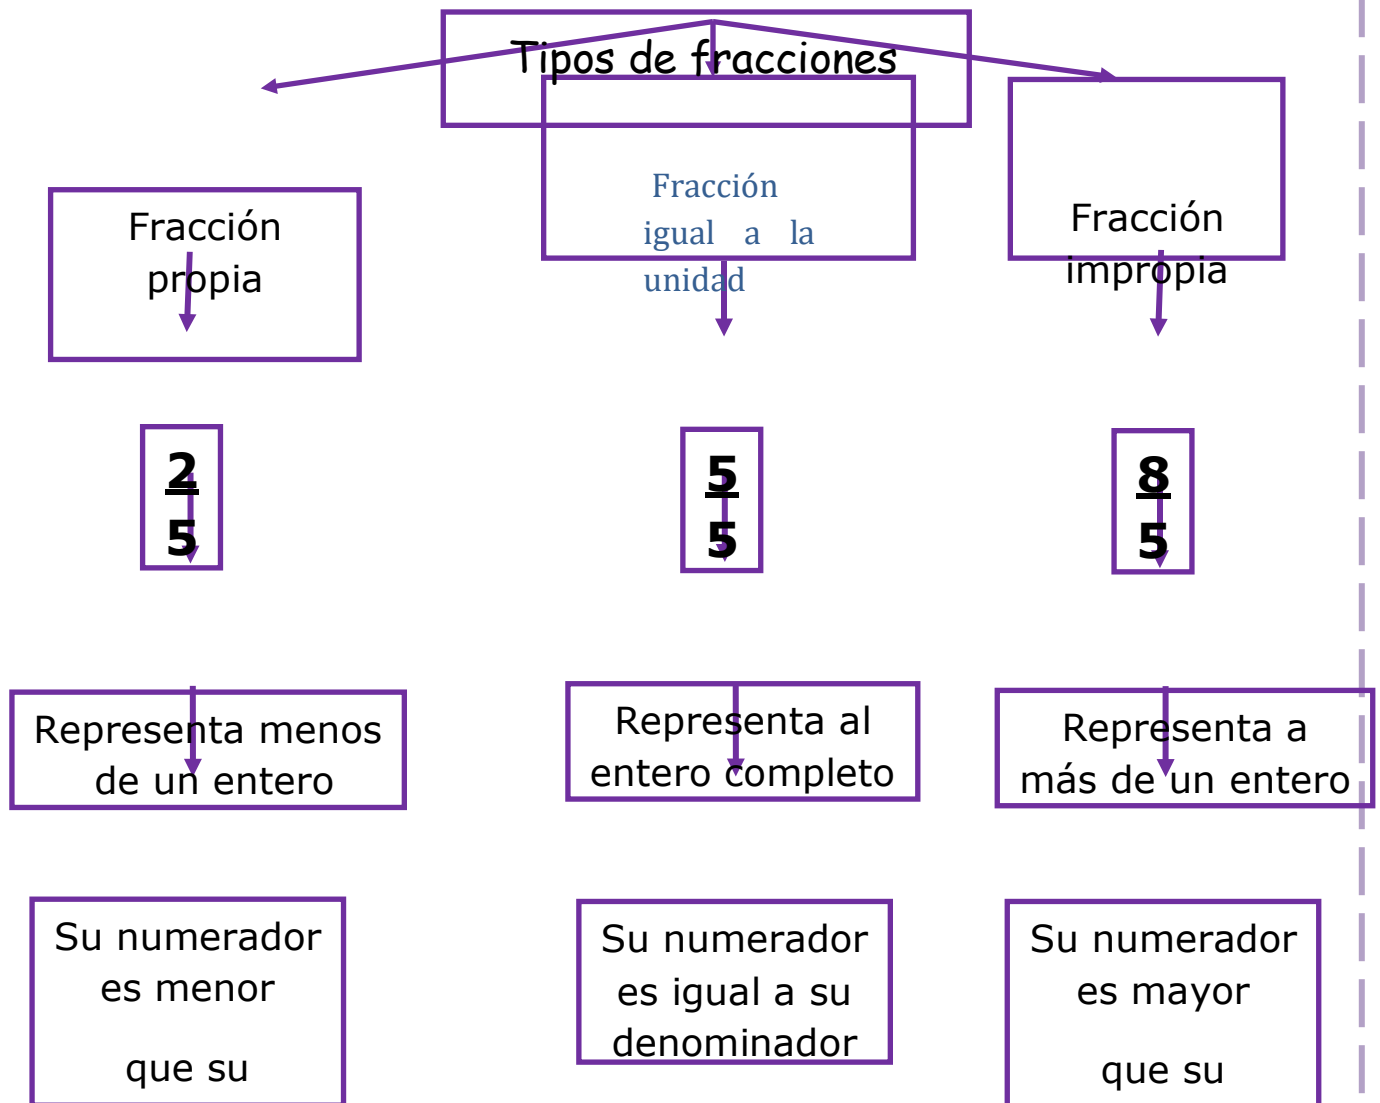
Tipos de fracciones

Fracción propia

Fracción igual a la unidad

Fracción impropia

$\frac{2}{5}$

$\frac{5}{5}$

$\frac{8}{5}$

Representa menos de un entero

Representa al entero completo

Representa a más de un entero

Su numerador es menor que su

Su numerador es igual a su denominador

Su numerador es mayor que su